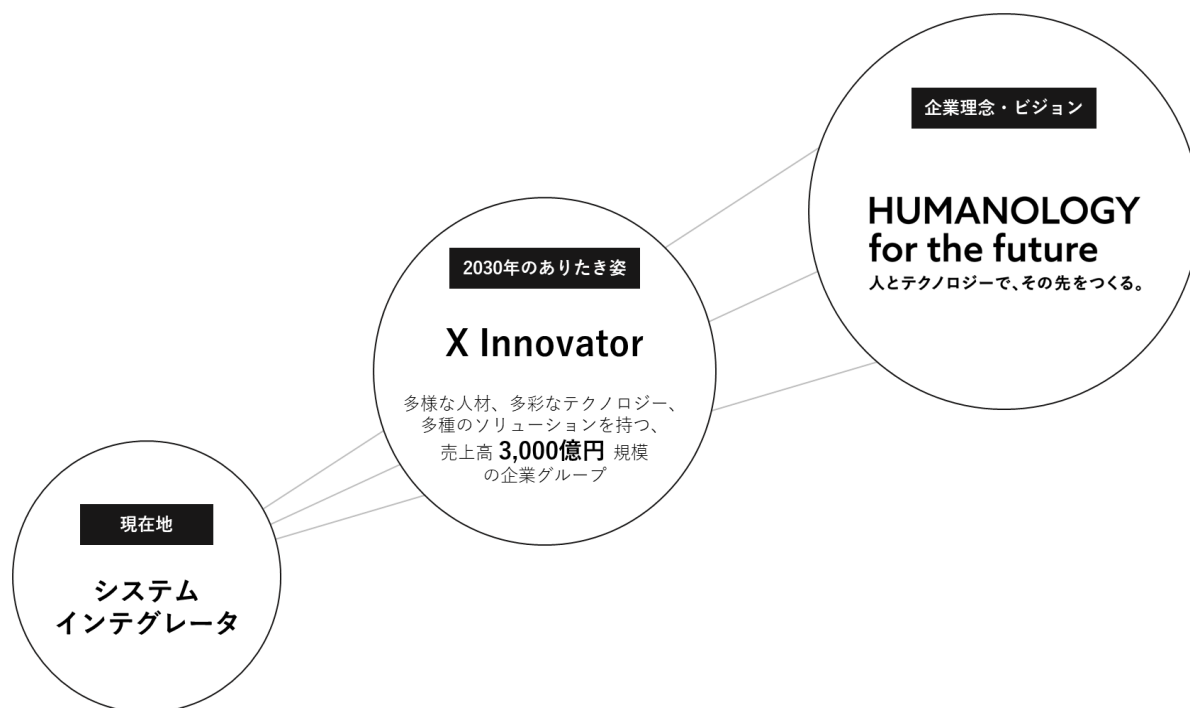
企業理念・ビジョン

HUMANOLOGY
for the future
人とテクノロジーで、その先をつくる。

2030年のありたき姿

X Innovator

多様な人材、多彩なテクノロジー、
多種のソリューションを持つ、
売上高 3,000億円 規模
の企業グループ

現在地

システム
インテグレータ